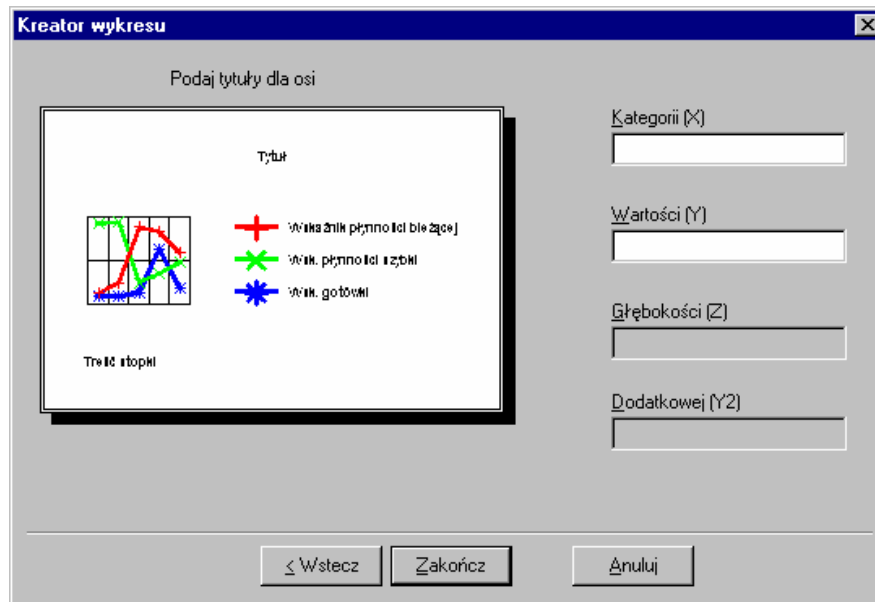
Kreator wykresu

Podaj tytuły dla osi

Tytuł

Wskaźnik płynności bieżącej
Wsk. płynności szybki
Wsk. gotówki

Treść stopki

Kategorii (X)

Wartości (Y)

Głębokości (Z)

Dodatkowej (Y2)

< Wstecz
Zakończ
Anuluj